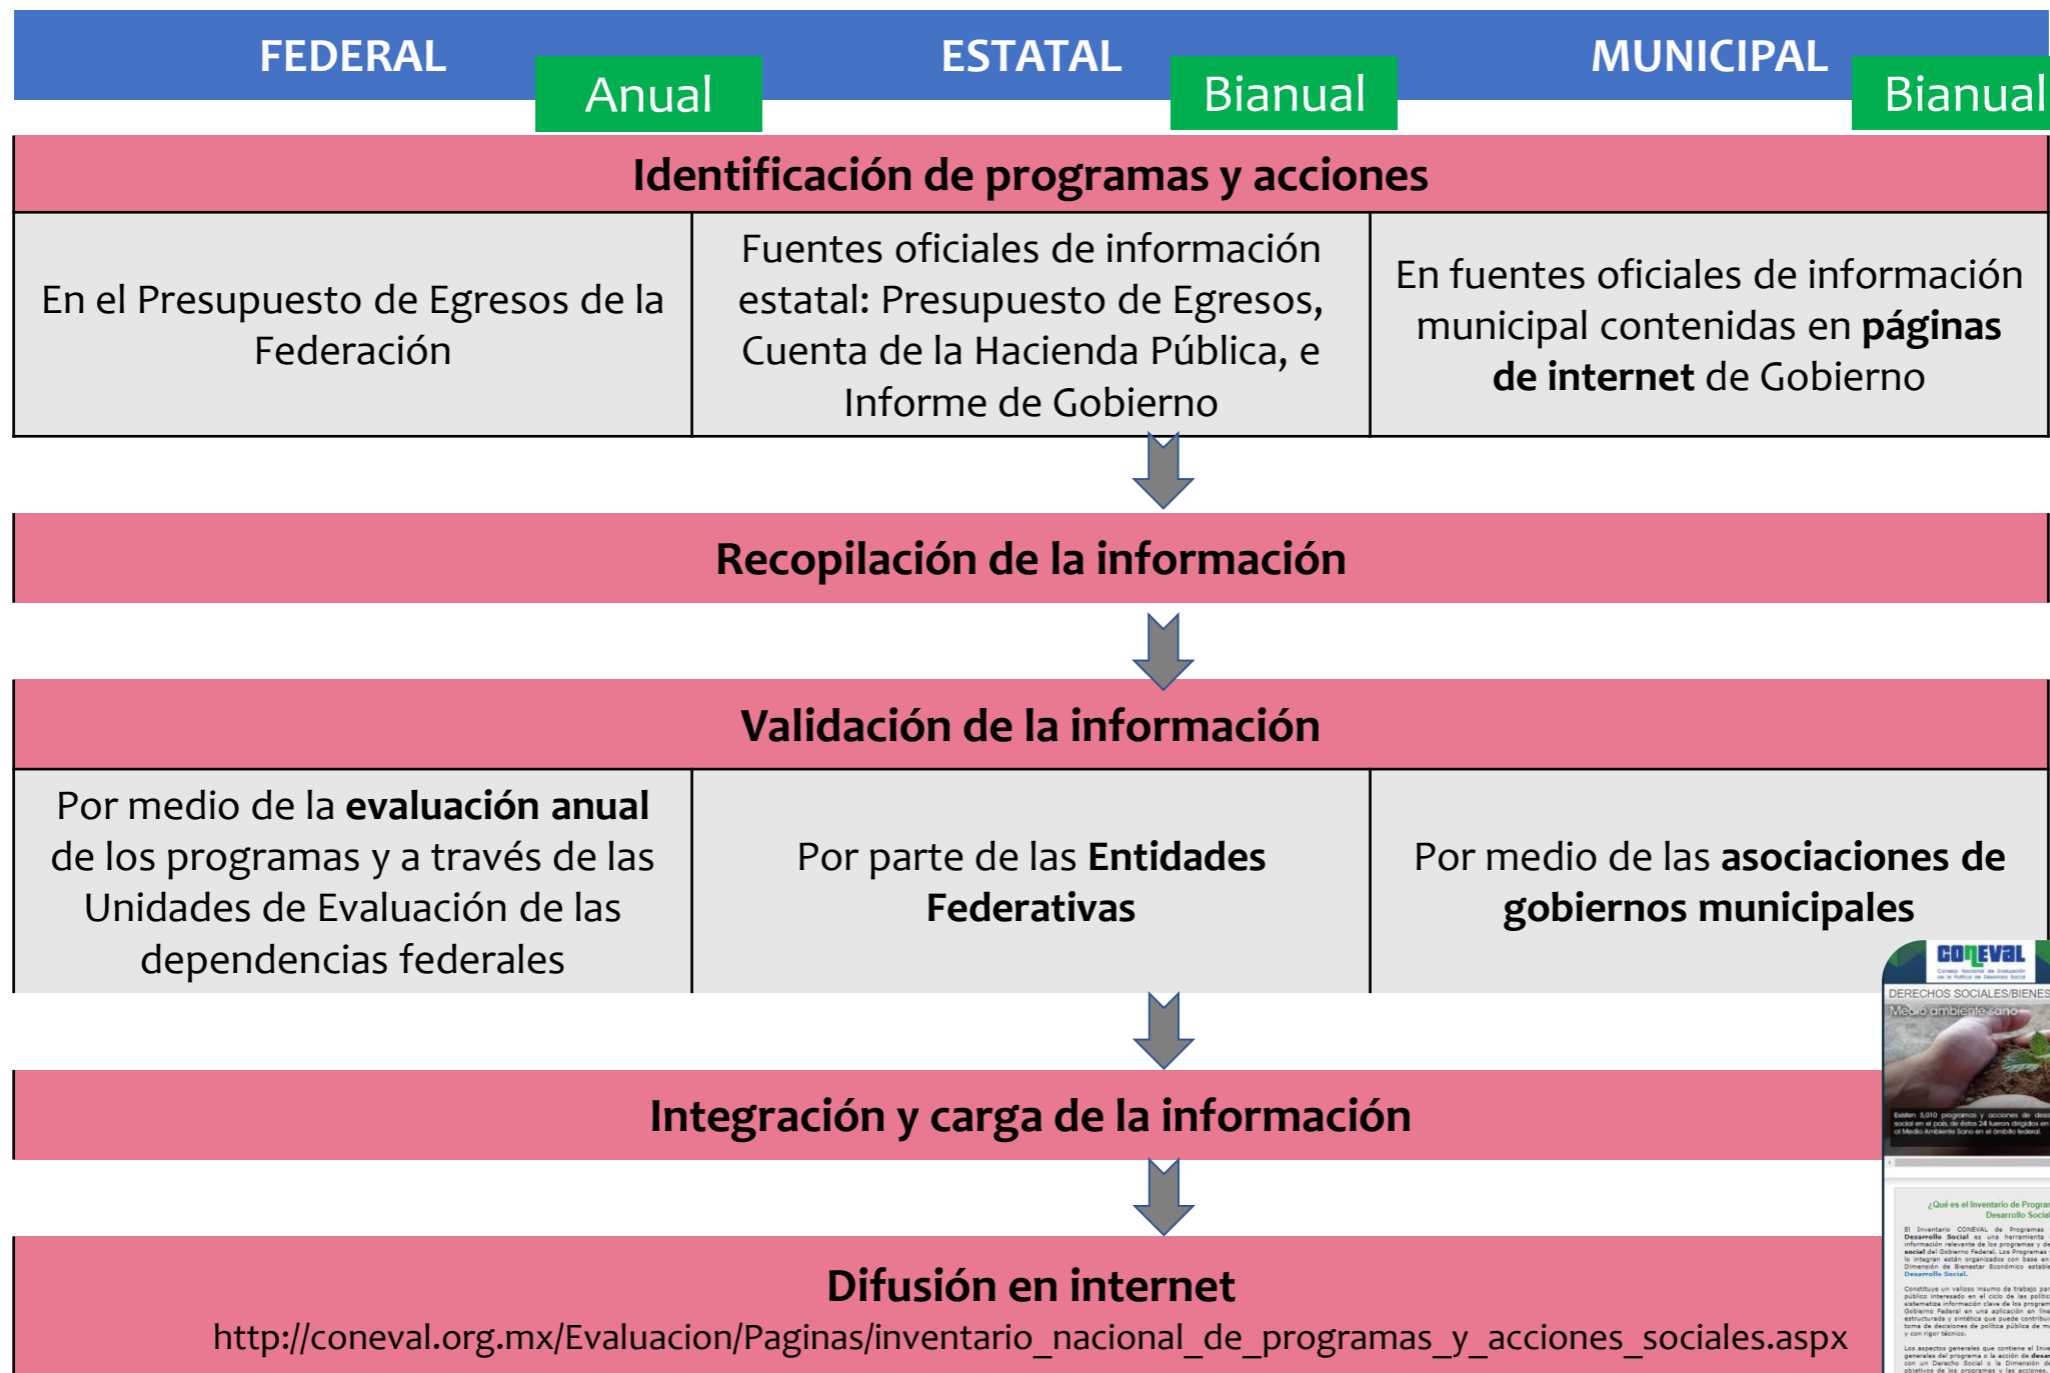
FEDERAL Anual ESTATAL Bianual MUNICIPAL Bianual

Identificación de programas y acciones

| En el Presupuesto de Egresos de la Federación | Fuentes oficiales de información estatal: Presupuesto de Egresos, Cuenta de la Hacienda Pública, e Informe de Gobierno | En fuentes oficiales de información municipal contenidas en **páginas de internet** de Gobierno |
|---|---|---|

Recopilación de la información

Validación de la información

| Por medio de la **evaluación anual** de los programas y a través de las Unidades de Evaluación de las dependencias federales | Por parte de las **Entidades Federativas** | Por medio de las **asociaciones de gobiernos municipales** |
|---|---|---|

Integración y carga de la información

Difusión en internet
http://coneval.org.mx/Evaluacion/Paginas/inventario_nacional_de_programas_y_acciones_sociales.aspx

CONEVAL
DERECHOS SOCIALES/BIENES
Medio ambiente sano
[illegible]
¿Qué es el Inventario de Program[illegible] Desarrollo Social
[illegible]